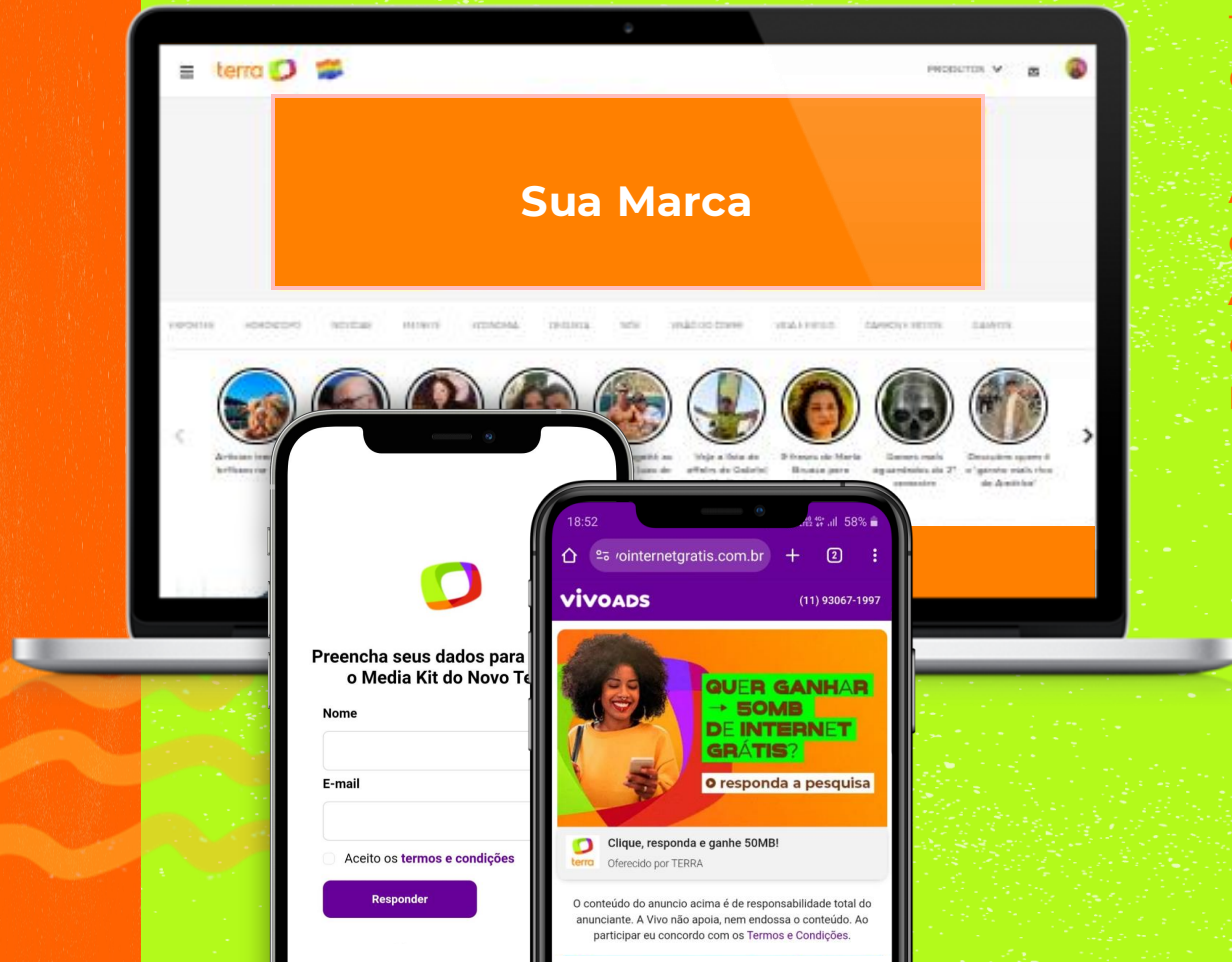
terra

PRODUTOS

Sua Marca

Preencha seus dados para
o Media Kit do Novo Te

Nome

E-mail

Aceito os termos e condições

Responder

18:52

58%

vointernetgratis.com.br

2

VIVOADS

(11) 93067-1997

QUER GANHAR
→ 50MB
DE INTERNET
GRÁTIS?

responda a pesquisa

Clique, responda e ganhe 50MB!

Oferecido por TERRA

terra

O conteúdo do anuncio acima é de responsabilidade total do anunciante. A Vivo não apoia, nem endossa o conteúdo. Ao participar eu concordo com os Termos e Condições.